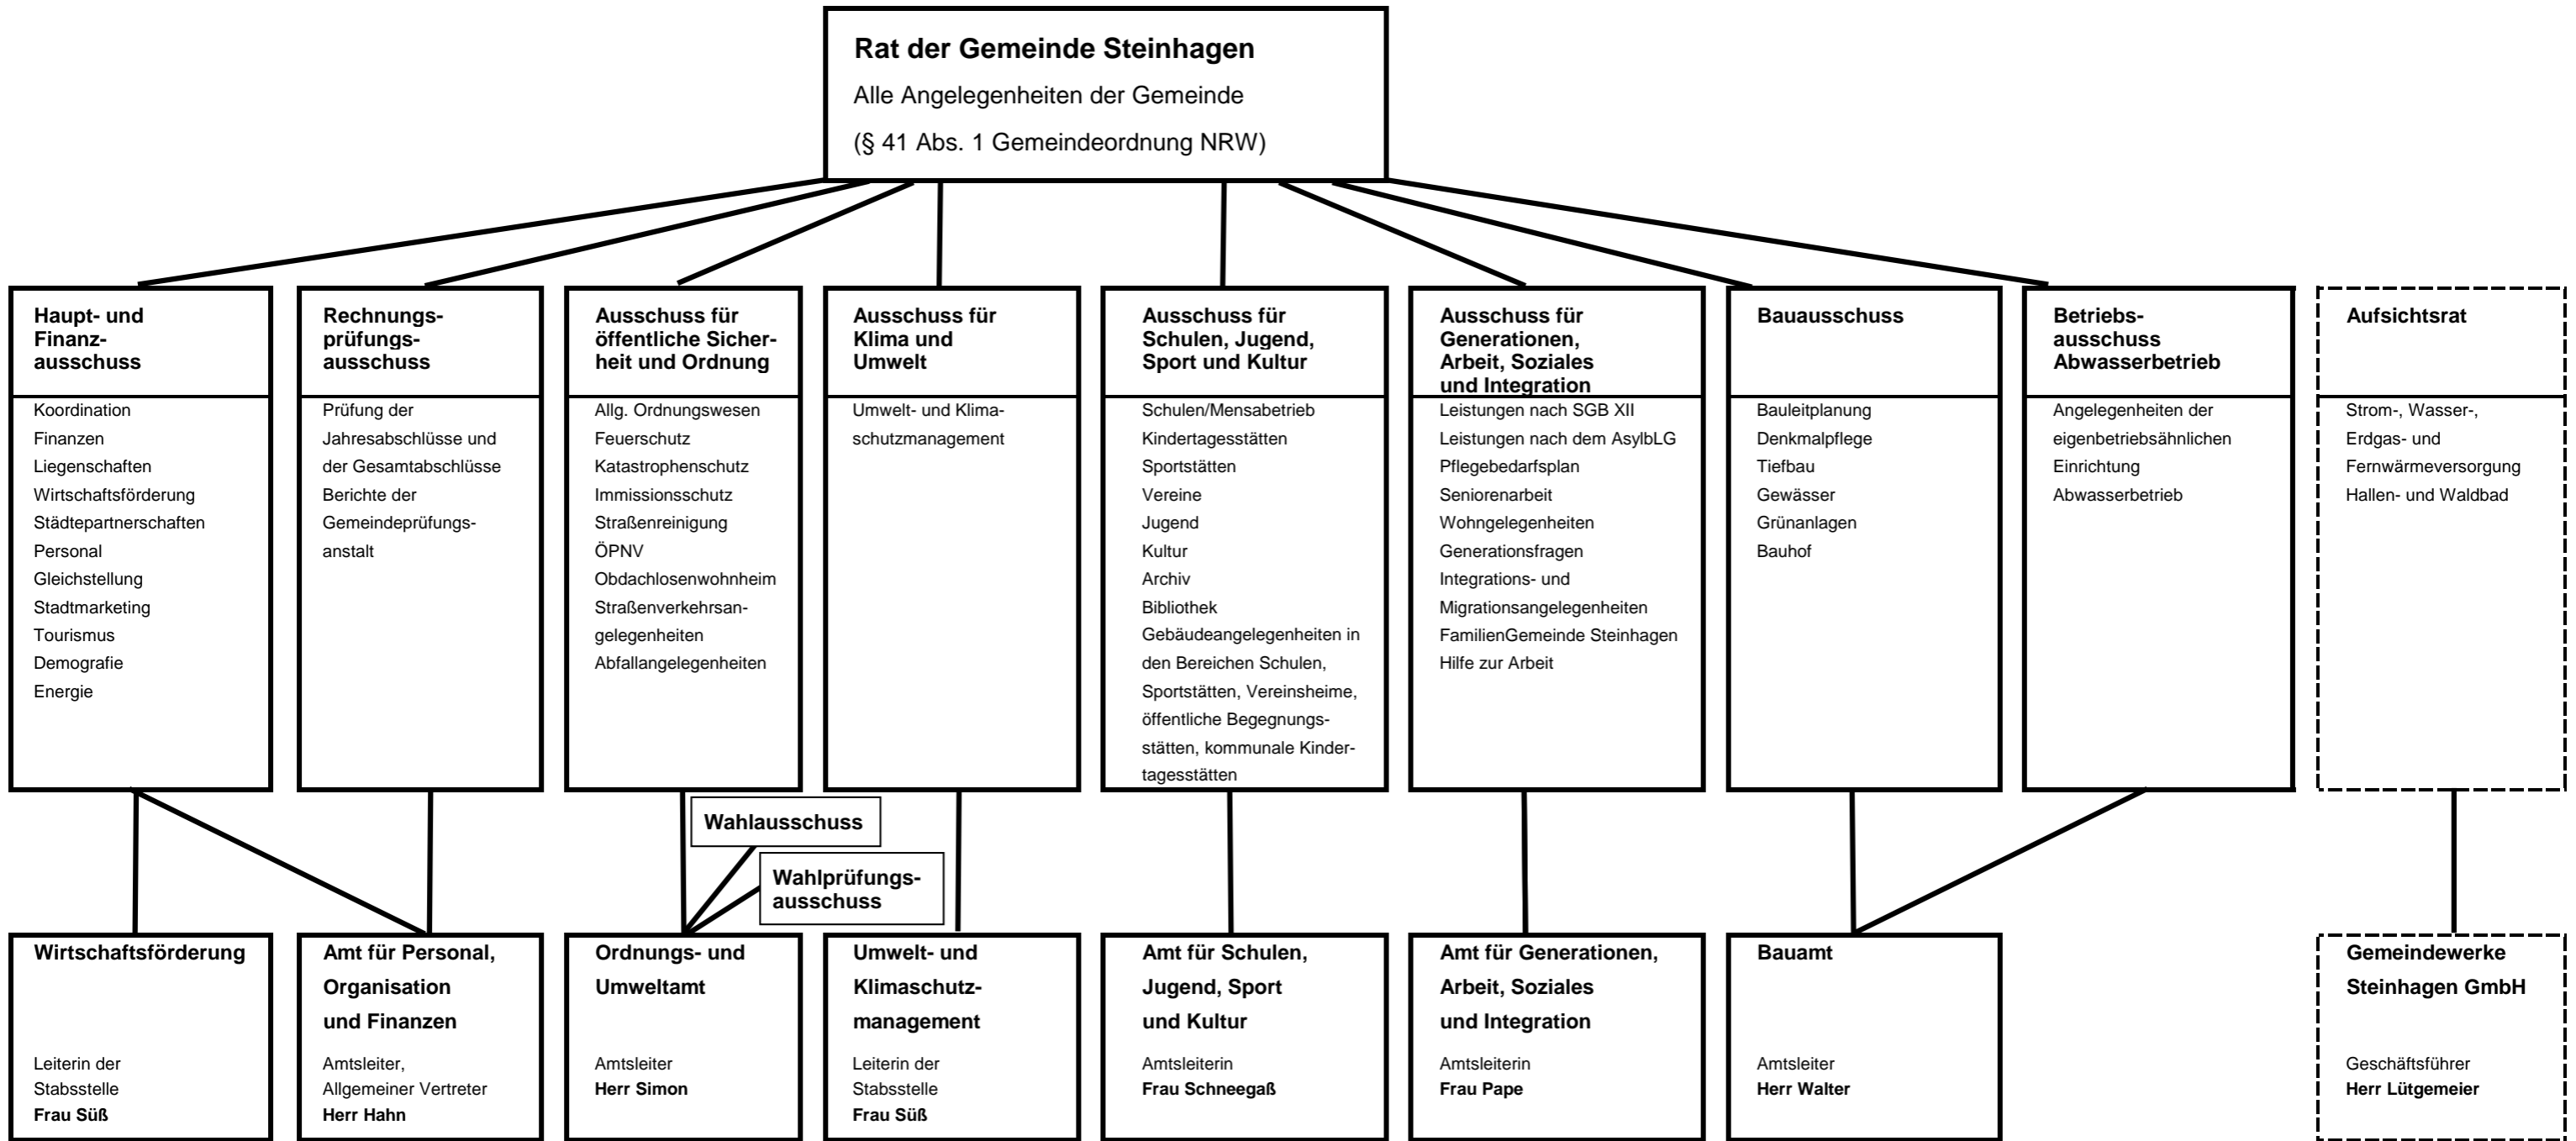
Rat der Gemeinde Steinhagen
Alle Angelegenheiten der Gemeinde
(§ 41 Abs. 1 Gemeindeordnung NRW)

Haupt- und Finanzausschuss
Koordination
Finanzen
Liegenschaften
Wirtschaftsförderung
Städtepartnerschaften
Personal
Gleichstellung
Stadtmarketing
Tourismus
Demografie
Energie

Rechnungsprüfungsausschuss
Prüfung der Jahresabschlüsse und der Gesamtabschlüsse
Berichte der Gemeindeprüfungsanstalt

Ausschuss für öffentliche Sicherheit und Ordnung
Allg. Ordnungswesen
Feuerschutz
Katastrophenschutz
Immissionsschutz
Straßenreinigung
ÖPNV
Obdachlosenwohnheim
Straßenverkehrsangelegenheiten
Abfallangelegenheiten

Ausschuss für Klima und Umwelt
Umwelt- und Klimaschutzmanagement

Ausschuss für Schulen, Jugend, Sport und Kultur
Schulen/Mensabetrieb
Kindertagesstätten
Sportstätten
Vereine
Jugend
Kultur
Archiv
Bibliothek
Gebäudeangelegenheiten in den Bereichen Schulen, Sportstätten, Vereinsheime, öffentliche Begegnungsstätten, kommunale Kindertagesstätten

Ausschuss für Generationen, Arbeit, Soziales und Integration
Leistungen nach SGB XII
Leistungen nach dem AsylbLG
Pflegebedarfsplan
Seniorenarbeit
Wohngelegenheiten
Generationsfragen
Integrations- und Migrationsangelegenheiten
FamilienGemeinde Steinhagen
Hilfe zur Arbeit

Bauausschuss
Bauleitplanung
Denkmalpflege
Tiefbau
Gewässer
Grünanlagen
Bauhof

Betriebsausschuss Abwasserbetrieb
Angelegenheiten der eigenbetriebsähnlichen Einrichtung
Abwasserbetrieb

Aufsichtsrat
Strom-, Wasser-, Erdgas- und Fernwärmeversorgung
Hallen- und Waldbad

Wahlausschuss

Wahlprüfungsausschuss

Wirtschaftsförderung
Leiterin der Stabsstelle
Frau Süß

Amt für Personal, Organisation und Finanzen
Amtsleiter, Allgemeiner Vertreter
Herr Hahn

Ordnungs- und Umweltamt
Amtsleiter
Herr Simon

Umwelt- und Klimaschutzmanagement
Leiterin der Stabsstelle
Frau Süß

Amt für Schulen, Jugend, Sport und Kultur
Amtsleiterin
Frau Schneegaß

Amt für Generationen, Arbeit, Soziales und Integration
Amtsleiterin
Frau Pape

Bauamt
Amtsleiter
Herr Walter

Gemeindewerke Steinhagen GmbH
Geschäftsführer
Herr Lütgemeier